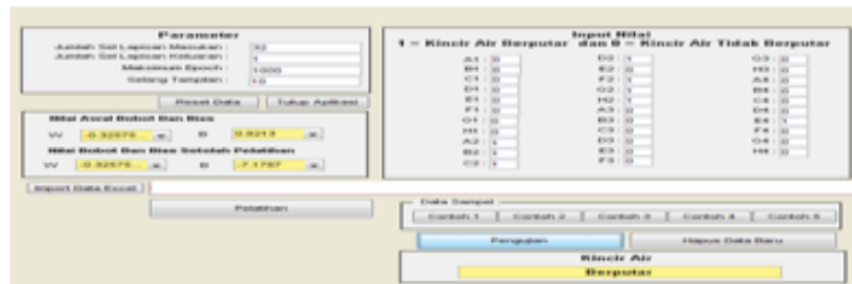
Parameter

Jumlah Sel Lapisan Masukan : 32

Jumlah Sel Lapisan Keluaran : 1

Maksimum Epoch : 1000

Selang Tampilan : 10

Reset Data

Tutup Aplikasi

Nilai Awal Bobot Dan Bias

W -0.32675 B 0.9213

Nilai Bobot Dan Bias Setelah Pelatihan

W -0.32675... B -7.1787

Import Data Excel

Pelatihan

Input Nilai
1 = Kincir Air Berputar dan 0 = Kincir Air Tidak Berputar

| | | |
|---|---|---|
| A1: 0 | D2: 1 | G3: 0 |
| B1: 0 | E2: 0 | H3: 0 |
| C1: 0 | F2: 0 | A4: 0 |
| D1: 0 | G2: 1 | B4: 0 |
| E1: 0 | H2: 1 | C4: 0 |
| F1: 0 | A3: 0 | D4: 0 |
| G1: 0 | B3: 0 | E4: 1 |
| H1: 0 | C3: 0 | F4: 0 |
| A2: 1 | D3: 0 | G4: 0 |
| B2: 1 | E3: 0 | H4: 0 |
| C2: 1 | F3: 0 | |

Data Sampel

Contoh 1 Contoh 2 Contoh 3 Contoh 4 Contoh 5

Pengujian

Hapus Data Baru

Kincir Air

Berputar